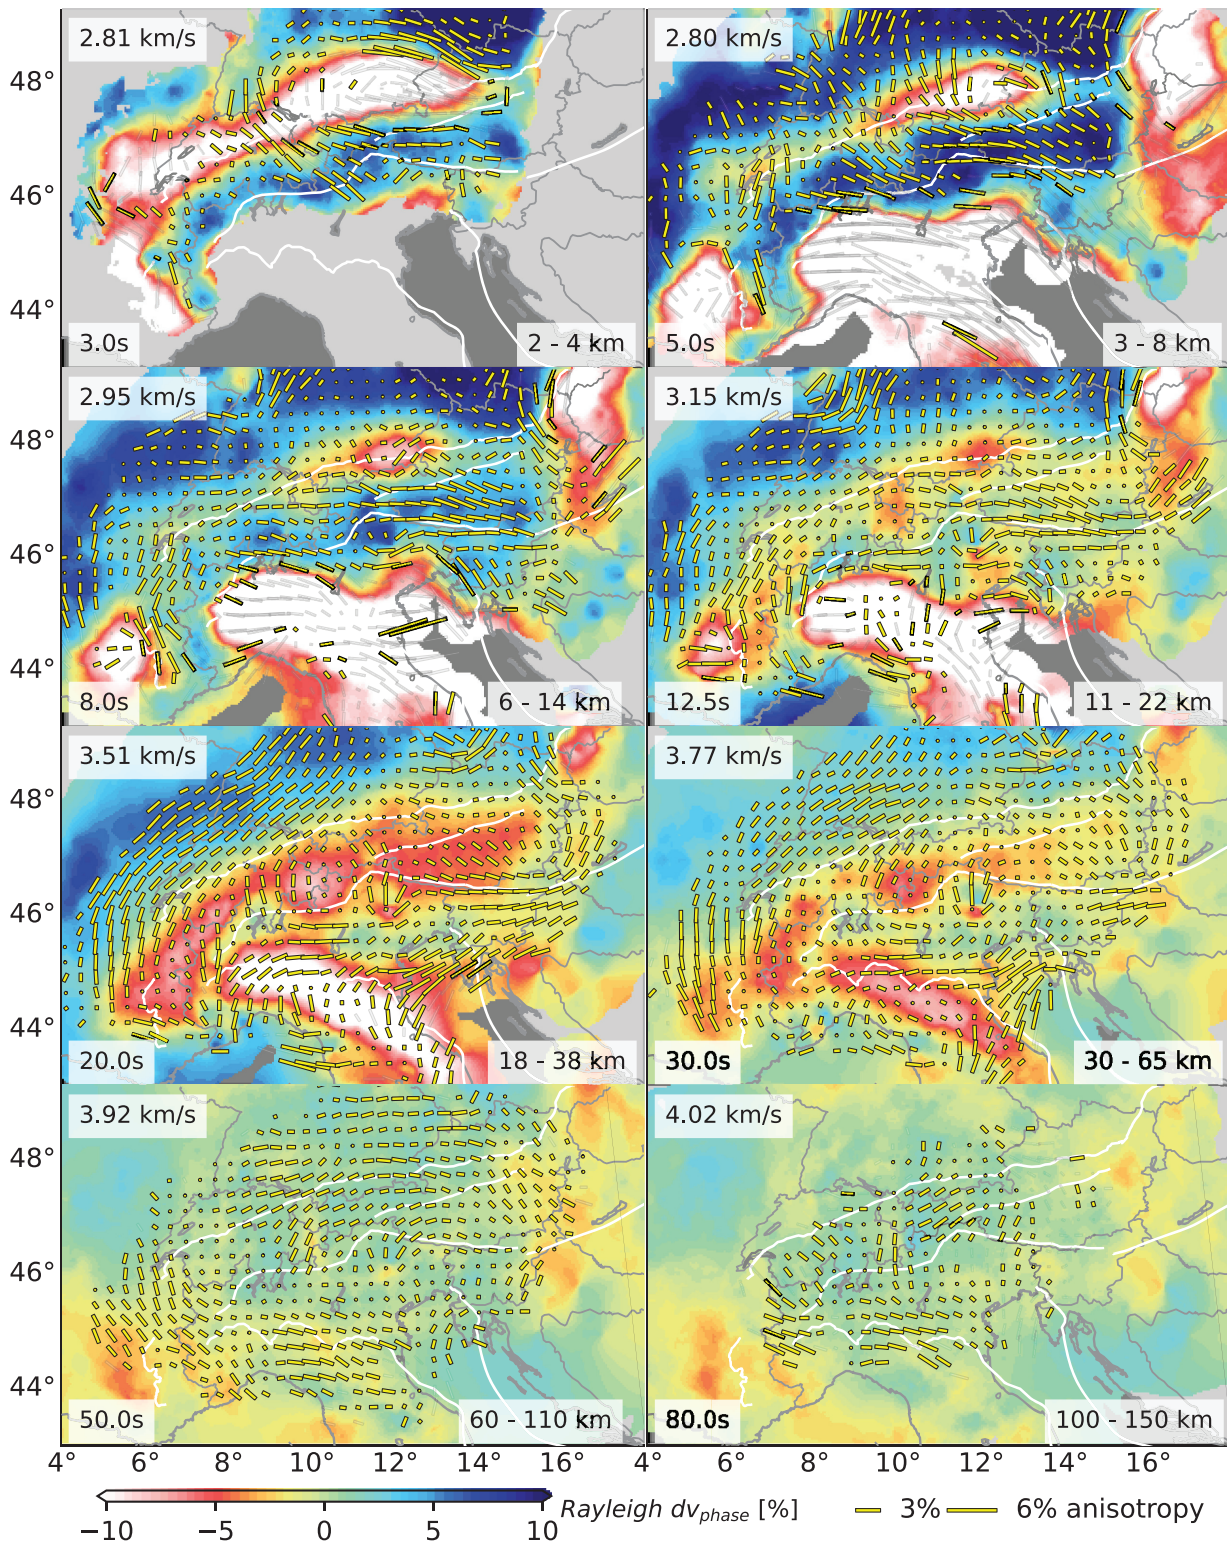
2.81 km/s
48°
46°
44°
3.0s
2 - 4 km

2.80 km/s
5.0s
3 - 8 km

2.95 km/s
48°
46°
44°
8.0s
6 - 14 km

3.15 km/s
12.5s
11 - 22 km

3.51 km/s
48°
46°
44°
20.0s
18 - 38 km

3.77 km/s
30.0s
30 - 65 km

3.92 km/s
48°
46°
44°
50.0s
60 - 110 km

4.02 km/s
80.0s
100 - 150 km

4° 6° 8° 10° 12° 14° 16° 4° 6° 8° 10° 12° 14° 16°

−10 −5 0 5 10
Rayleigh $dv_{phase}$ [%]
3% 6% anisotropy